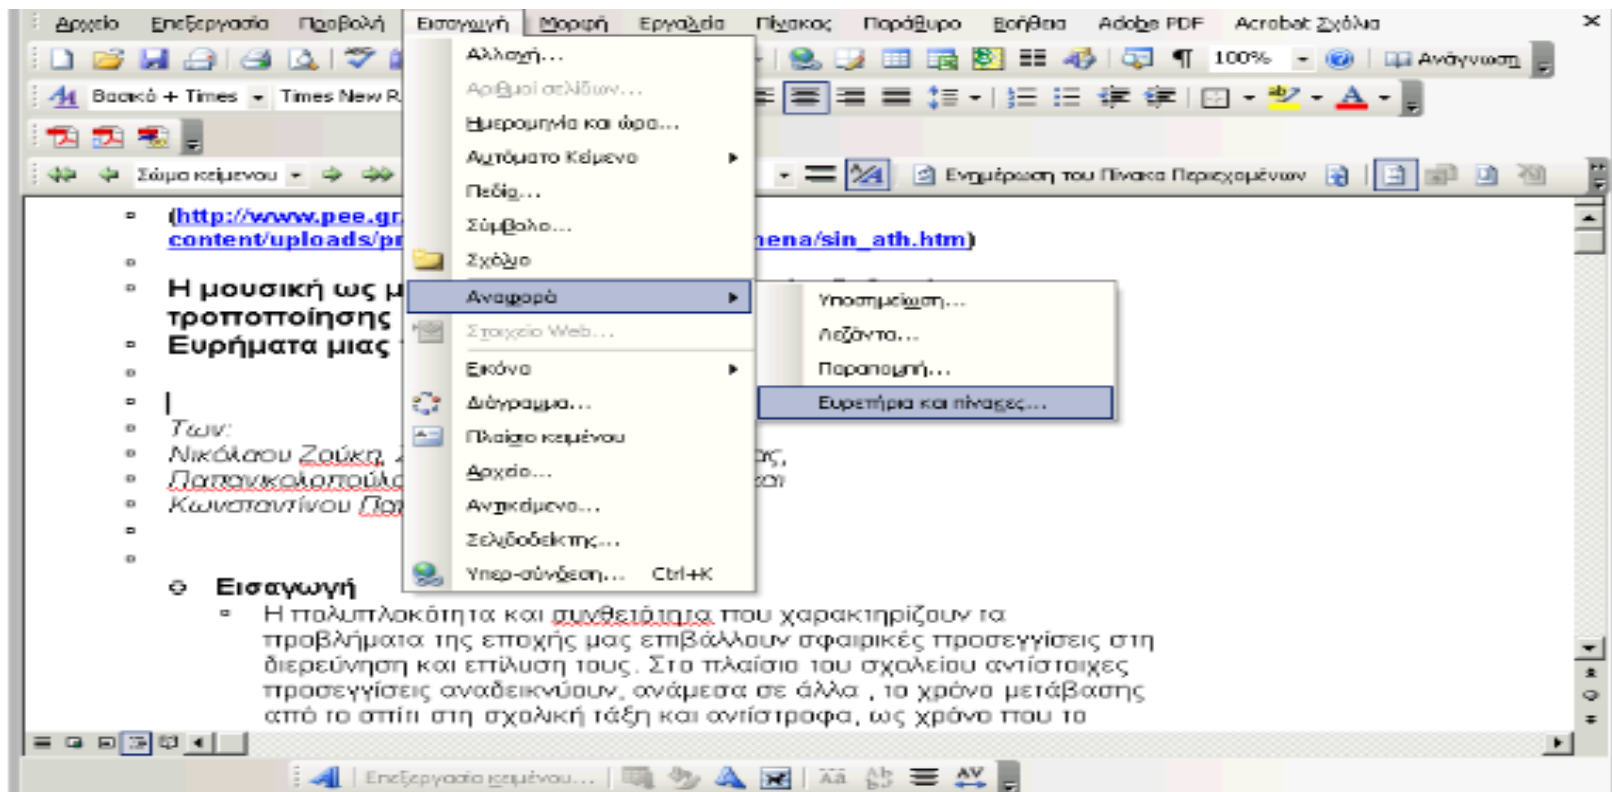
Αρχείο Επεξεργασία Προβολή Εισαγωγή Μορφή Εργαλεία Πίνακας Παράθυρο Βοήθεια Adobe PDF Acrobat Σχόλια ×

100% Ανάγνωση

Βασικό + Times Times New R

Σώμα κειμένου

Ενημέρωση του Πίνακα Περιεχομένων

Αλλαγή...
Αριθμοί σελίδων...
Ημερομηνία και ώρα...
Αυτόματο Κείμενο
Πεδίο...
Σύμβολο...
Σχόλιο
Αναφορά
Στοιχείο Web...
Εικόνα
Διάγραμμα...
Πλαίσιο κειμένου
Αρχείο...
Αντικείμενο...
Σελιδοδείκτης...
Υπερ-σύνδεση... Ctrl+K

Υποσημείωση...
Λεζάντα...
Παραπομπή...
Ευρετήρια και πίνακες...

(http://www.pee.gr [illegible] content/uploads/pr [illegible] ena/sin_ath.htm)

Η μουσική ως μ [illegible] τροποποίησης Ευρήματα μιας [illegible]

Των:
Νικόλαου Ζούκη, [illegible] ας,
Παπανικολοπούλο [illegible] ση
Κωνσταντίνου Πο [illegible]

Εισαγωγή
Η πολυπλοκότητα και συνθετότητα που χαρακτηρίζουν τα προβλήματα της εποχής μας επιβάλλουν σφαιρικές προσεγγίσεις στη διερεύνηση και επίλυση τους. Στο πλαίσιο του σχολείου αντίστοιχες προσεγγίσεις αναδεικνύουν, ανάμεσα σε άλλα , το χρόνο μετάβασης από το σπίτι στη σχολική τάξη και αντίστροφα, ως χρόνο που το

Επεξεργασία κειμένου...